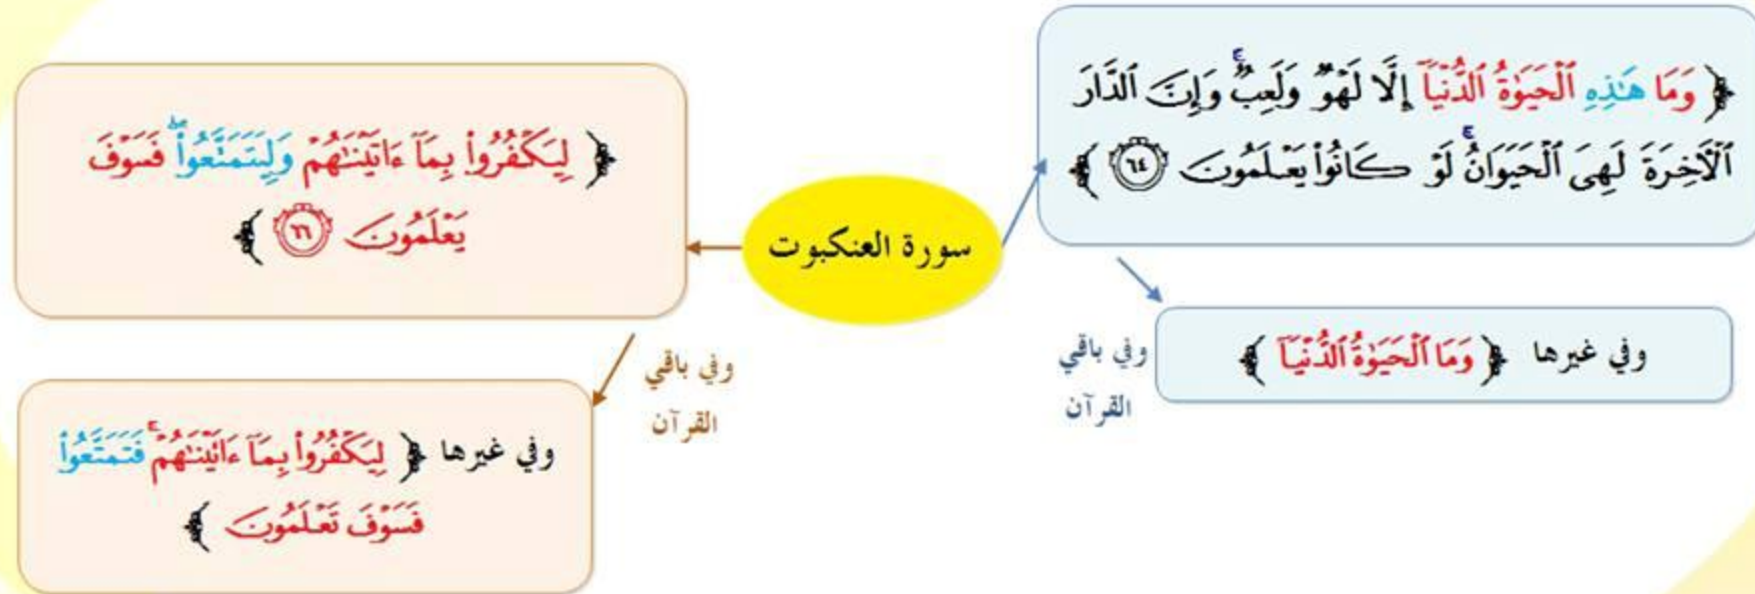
سورة العنكبوت

﴿ وَمَا هَٰذِهِ ٱلْحَيَوٰةُ ٱلدُّنْيَآ إِلَّا لَهْوٌ وَلَعِبٌ وَإِنَّ ٱلدَّارَ ٱلْءَاخِرَةَ لَهِىَ ٱلْحَيَوَانُ لَوْ كَانُوا۟ يَعْلَمُونَ ﴿٦٤﴾ ﴾

وفي باقي القرآن

وفي غيرها ﴿ وَمَا ٱلْحَيَوٰةُ ٱلدُّنْيَآ ﴾

﴿ لِيَكْفُرُوا۟ بِمَآ ءَاتَيْنَٰهُمْ وَلِيَتَمَتَّعُوا۟ فَسَوْفَ يَعْلَمُونَ ﴿٦٦﴾ ﴾

وفي باقي القرآن

وفي غيرها ﴿ لِيَكْفُرُوا۟ بِمَآ ءَاتَيْنَٰهُمْ فَتَمَتَّعُوا۟ فَسَوْفَ تَعْلَمُونَ ﴾